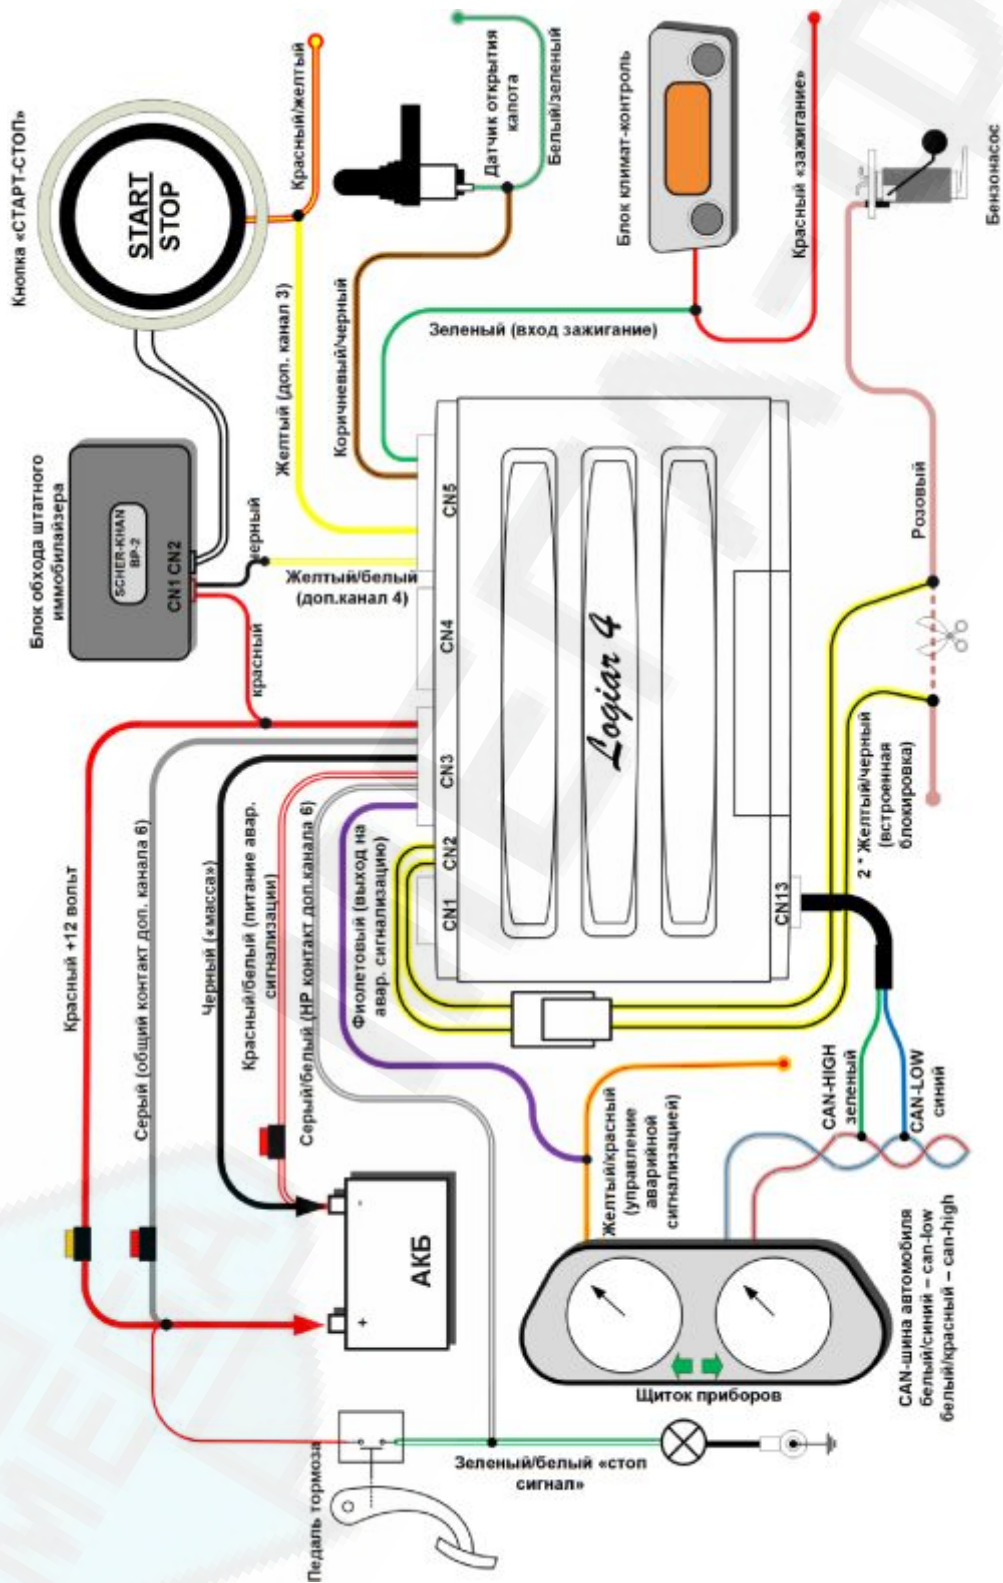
Кнопка «СТАРТ-СТОП»

START
STOP

Красный/желтый

Датчик открытия капота

Белый/зеленый

Блок климат-контроль

Красный «зажигание»

Бензонасос

Блок обхода штатного иммобилайзера

SCHER-KHAN BP-2

CN1 CN2

черный

красный

Желтый (доп. канал 3)

Коричневый/черный

Зеленый (вход зажигание)

Желтый/белый (доп.канал 4)

CN5

CN4

CN3

CN2

CN1

CN13

Logicar 4

Розовый

2 * Желтый/черный (встроенная блокировка)

Красный +12 вольт

Серый (общий контакт доп. канала 6)

Черный («масса»)

Красный/белый (питание авар. сигнализации)

Серый/белый (НР контакт доп.канала 6)

Фиолетовый (выход на авар. сигнализацию)

CAN-HIGH зеленый

CAN-LOW синий

Желтый/красный (управление аварийной сигнализацией)

АКБ

-

+

Щиток приборов

CAN-шина автомобиля белый/синий – can-low белый/красный – can-high

Педаль тормоза

Зеленый/белый «стоп сигнал»